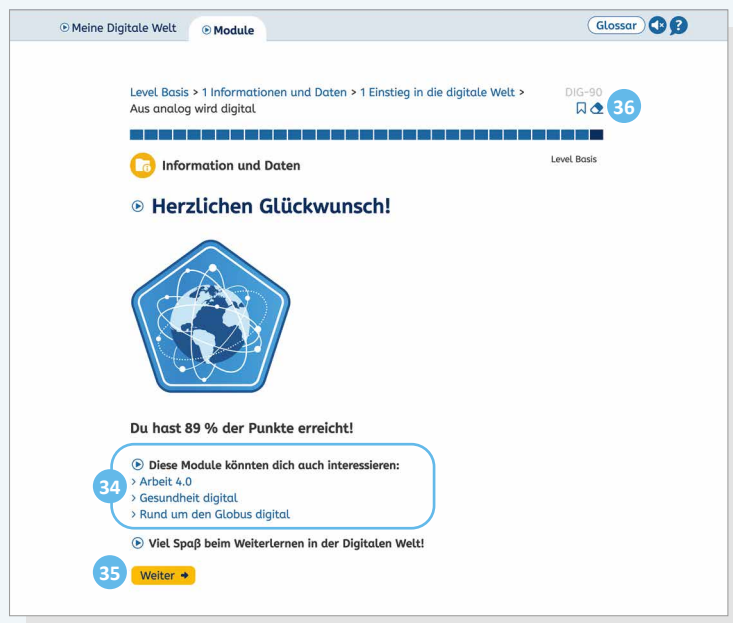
Meine Digitale Welt Module Glossar

Level Basis > 1 Informationen und Daten > 1 Einstieg in die digitale Welt > Aus analog wird digital

DIG-90

36

Information und Daten

Level Basis

Herzlichen Glückwunsch!

Du hast 89 % der Punkte erreicht!

Diese Module könnten dich auch interessieren:
34
> Arbeit 4.0
> Gesundheit digital
> Rund um den Globus digital

Viel Spaß beim Weiterlernen in der Digitalen Welt!

35 Weiter